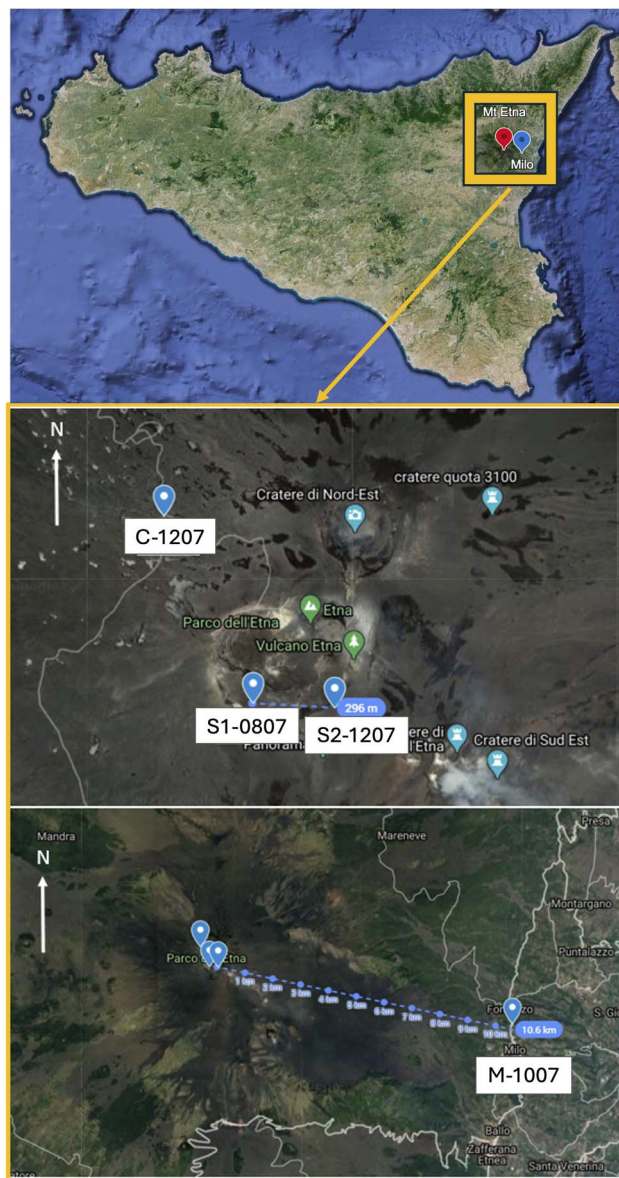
Mt Etna
Milo

N
cratere quota 3100
Cratere di Nord-Est
C-1207
Etna
Parco dell'Etna
Vulcano Etna
296 m
S1-0807
S2-1207
Panorama
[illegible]e dell'Etna
Cratere di Sud Est

Mandra
N
Mareneve
Presa
Montargano
Puntalazzo
Parco d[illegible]tna
1 km
2 km
3 km
4 km
5 km
6 km
7 km
8 km
9 km
10 km
Fo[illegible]zo
10.6 km
Milo
S. Gi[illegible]
M-1007
Ballo
Zafferana Etnea
Santa Venerina
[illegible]atore